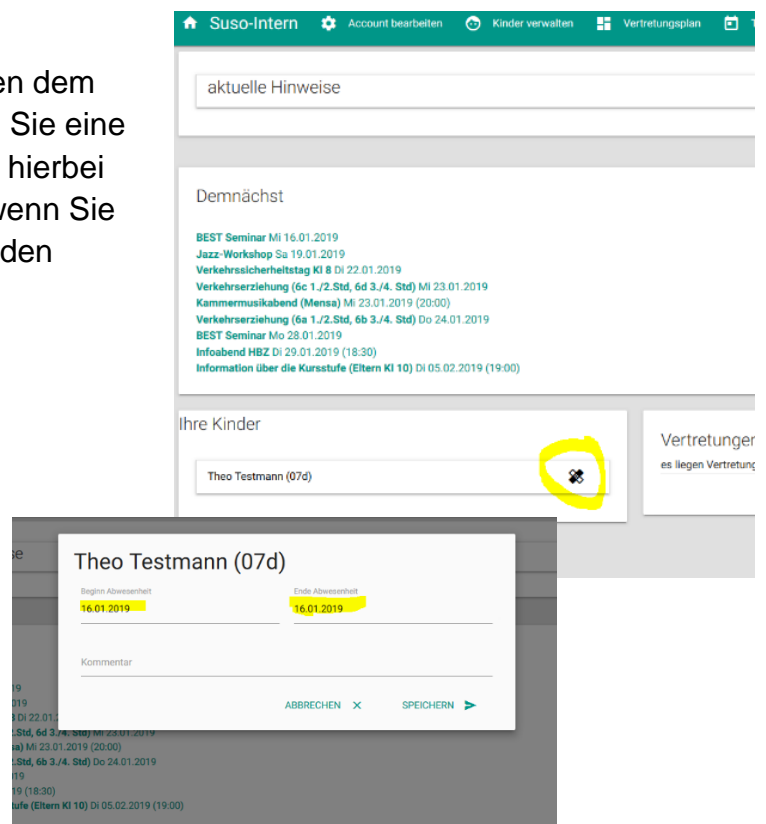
en dem
Sie eine
hierbei
wenn Sie
den

Suso-Intern Account bearbeiten Kinder verwalten Vertretungsplan

aktuelle Hinweise

Demnächst

BEST Seminar Mi 16.01.2019
Jazz-Workshop Sa 19.01.2019
Verkehrssicherheitstag Kl 8 Di 22.01.2019
Verkehrserziehung (6c 1./2.Std, 6d 3./4. Std) Mi 23.01.2019
Kammermusikabend (Mensa) Mi 23.01.2019 (20:00)
Verkehrserziehung (6a 1./2.Std, 6b 3./4. Std) Do 24.01.2019
BEST Seminar Mo 28.01.2019
Infoabend HBZ Di 29.01.2019 (18:30)
Information über die Kursstufe (Eltern Kl 10) Di 05.02.2019 (19:00)

Ihre Kinder

Theo Testmann (07d)

Vertretunger
es liegen Vertretung

se

19
019
Di 22.01.
Std, 6d 3./4. Std) Mi 23.01.2019
sa) Mi 23.01.2019 (20:00)
Std, 6b 3./4. Std) Do 24.01.2019
19
19 (18:30)
ufe (Eltern Kl 10) Di 05.02.2019 (19:00)

Theo Testmann (07d)

Beginn Abwesenheit
16.01.2019

Ende Abwesenheit
16.01.2019

Kommentar

ABBRECHEN ✕ SPEICHERN